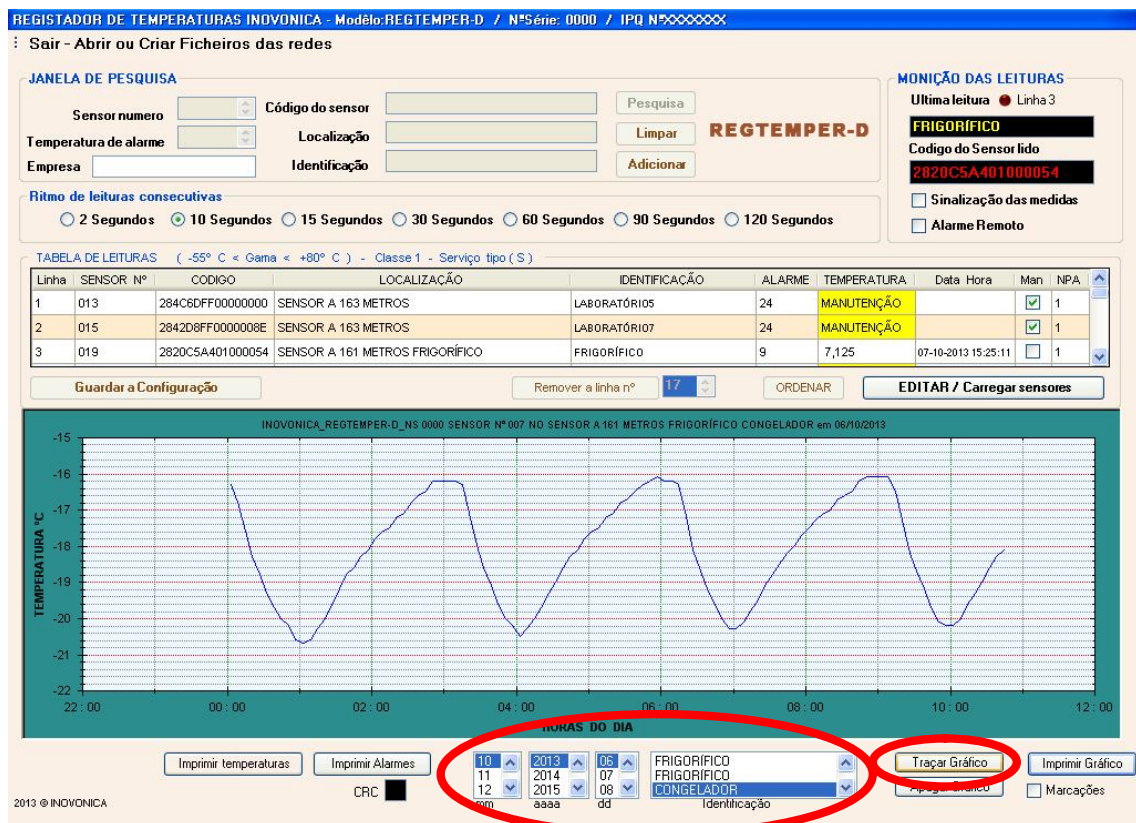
REGISTADOR DE TEMPERATURAS INOVONICA - Modêlo:REGTEMPER-D / NºSérie: 0000 / IPQ NºXXXXXXX

Sair - Abrir ou Criar Ficheiros das redes

JANELA DE PESQUISA

Sensor numero

Temperatura de alarme

Empresa

Código do sensor

Localização

Identificação

Pesquisa

Limpar

Adicionar

REGTEMPER-D

MONIÇÃO DAS LEITURAS

Ultima leitura Linha 3

FRIGORÍFICO

Codigo do Sensor lido

2820C5A401000054

Sinalização das medidas

Alarme Remoto

Ritmo de leituras consecutivas

2 Segundos 10 Segundos 15 Segundos 30 Segundos 60 Segundos 90 Segundos 120 Segundos

TABELA DE LEITURAS ( -55º C < Gama < +80º C ) - Classe 1 - Serviço tipo ( S )

| Linha | SENSOR Nº | CODIGO | LOCALIZAÇÃO | IDENTIFICAÇÃO | ALARME | TEMPERATURA | Data Hora | Man | NPA |
|---|---|---|---|---|---|---|---|---|---|
| 1 | 013 | 284C6DFF00000000 | SENSOR A 163 METROS | LABORATÓRIO5 | 24 | MANUTENÇÃO | | ✓ | 1 |
| 2 | 015 | 2842D8FF0000008E | SENSOR A 163 METROS | LABORATÓRIO7 | 24 | MANUTENÇÃO | | ✓ | 1 |
| 3 | 019 | 2820C5A401000054 | SENSOR A 161 METROS FRIGORÍFICO | FRIGORÍFICO | 9 | 7,125 | 07-10-2013 15:25:11 | | 1 |

Guardar a Configuração

Remover a linha nº 17

ORDENAR

EDITAR / Carregar sensores

INOVONICA_REGTEMPER-D_NS 0000 SENSOR Nº 007 NO SENSOR A 161 METROS FRIGORÍFICO CONGELADOR em 06/10/2013

TEMPERATURA ºC

-15
-16
-17
-18
-19
-20
-21
-22

22 : 00 00 : 00 02 : 00 04 : 00 06 : 00 08 : 00 10 : 00 12 : 00

HORAS DO DIA

Imprimir temperaturas

Imprimir Alarmes

CRC

10 11 12
mm

2013 2014 2015
aaaa

06 07 08
dd

FRIGORÍFICO
FRIGORÍFICO
CONGELADOR
Identificação

Traçar Gráfico

Apagar Gráfico

Imprimir Gráfico

Marcações

2013 © INOVONICA